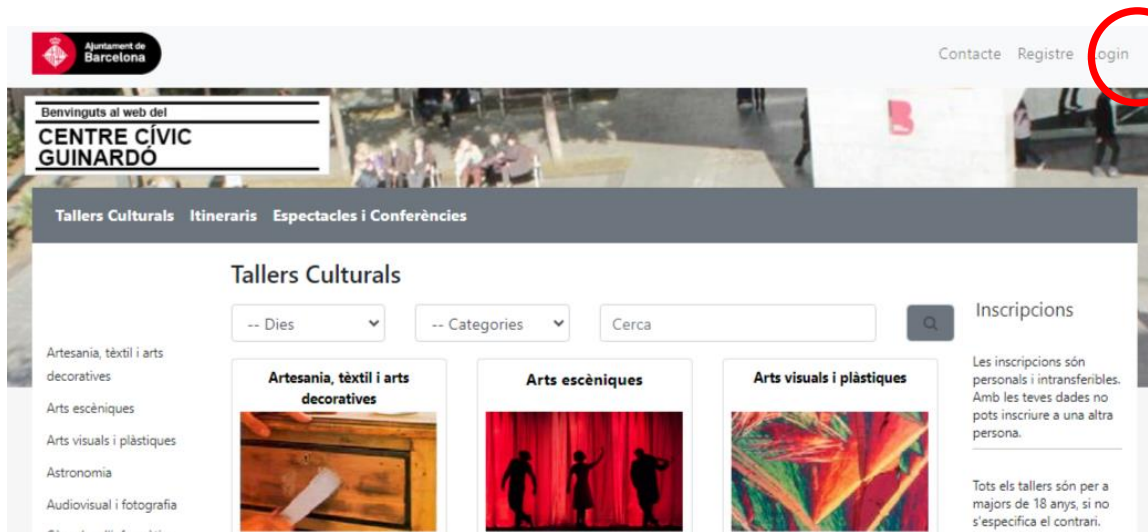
Ajuntament de Barcelona

Contacte Registre Login

Benvinguts al web del
CENTRE CÍVIC GUINARDÓ

Tallers Culturals Itineraris Espectacles i Conferències

Tallers Culturals

-- Dies
-- Categories
Cerca

Artesania, tèxtil i arts decoratives
Arts escèniques
Arts visuals i plàstiques
Astronomia
Audiovisual i fotografia

Artesania, tèxtil i arts decoratives

Arts escèniques

Arts visuals i plàstiques

Inscripcions

Les inscripcions són personals i intransferibles. Amb les teves dades no pots inscriure a una altra persona.

Tots els tallers són per a majors de 18 anys, si no s'especifica el contrari.